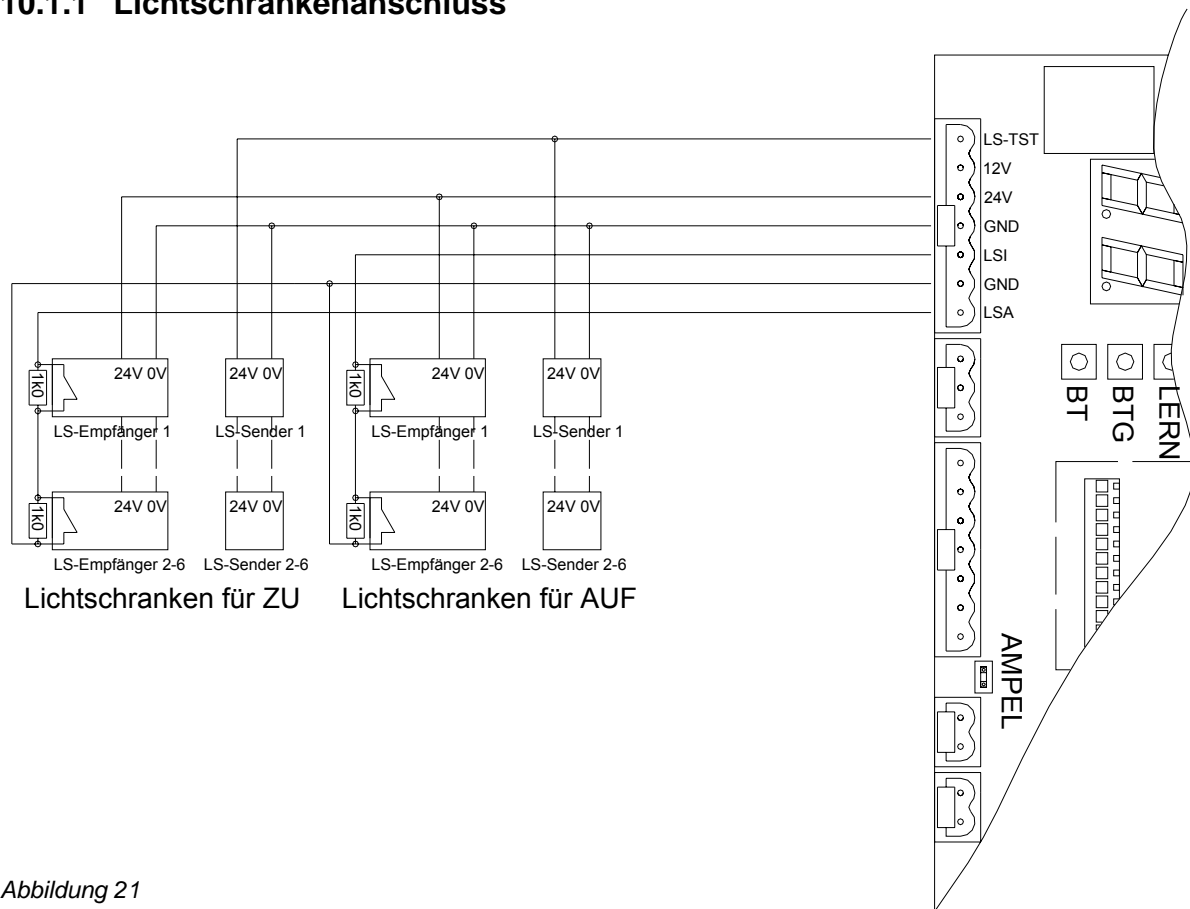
10.1.1 Lichtschrankenanschluss

LS-TST
12V
24V
GND
LSI
GND
LSA

1k0
24V 0V
LS-Empfänger 1
24V 0V
LS-Sender 1
1k0
24V 0V
LS-Empfänger 1
24V 0V
LS-Sender 1

1k0
24V 0V
LS-Empfänger 2-6
24V 0V
LS-Sender 2-6
1k0
24V 0V
LS-Empfänger 2-6
24V 0V
LS-Sender 2-6

Lichtschranken für ZU
Lichtschranken für AUF

BT
BTG
LERN

AMPEL

Abbildung 21